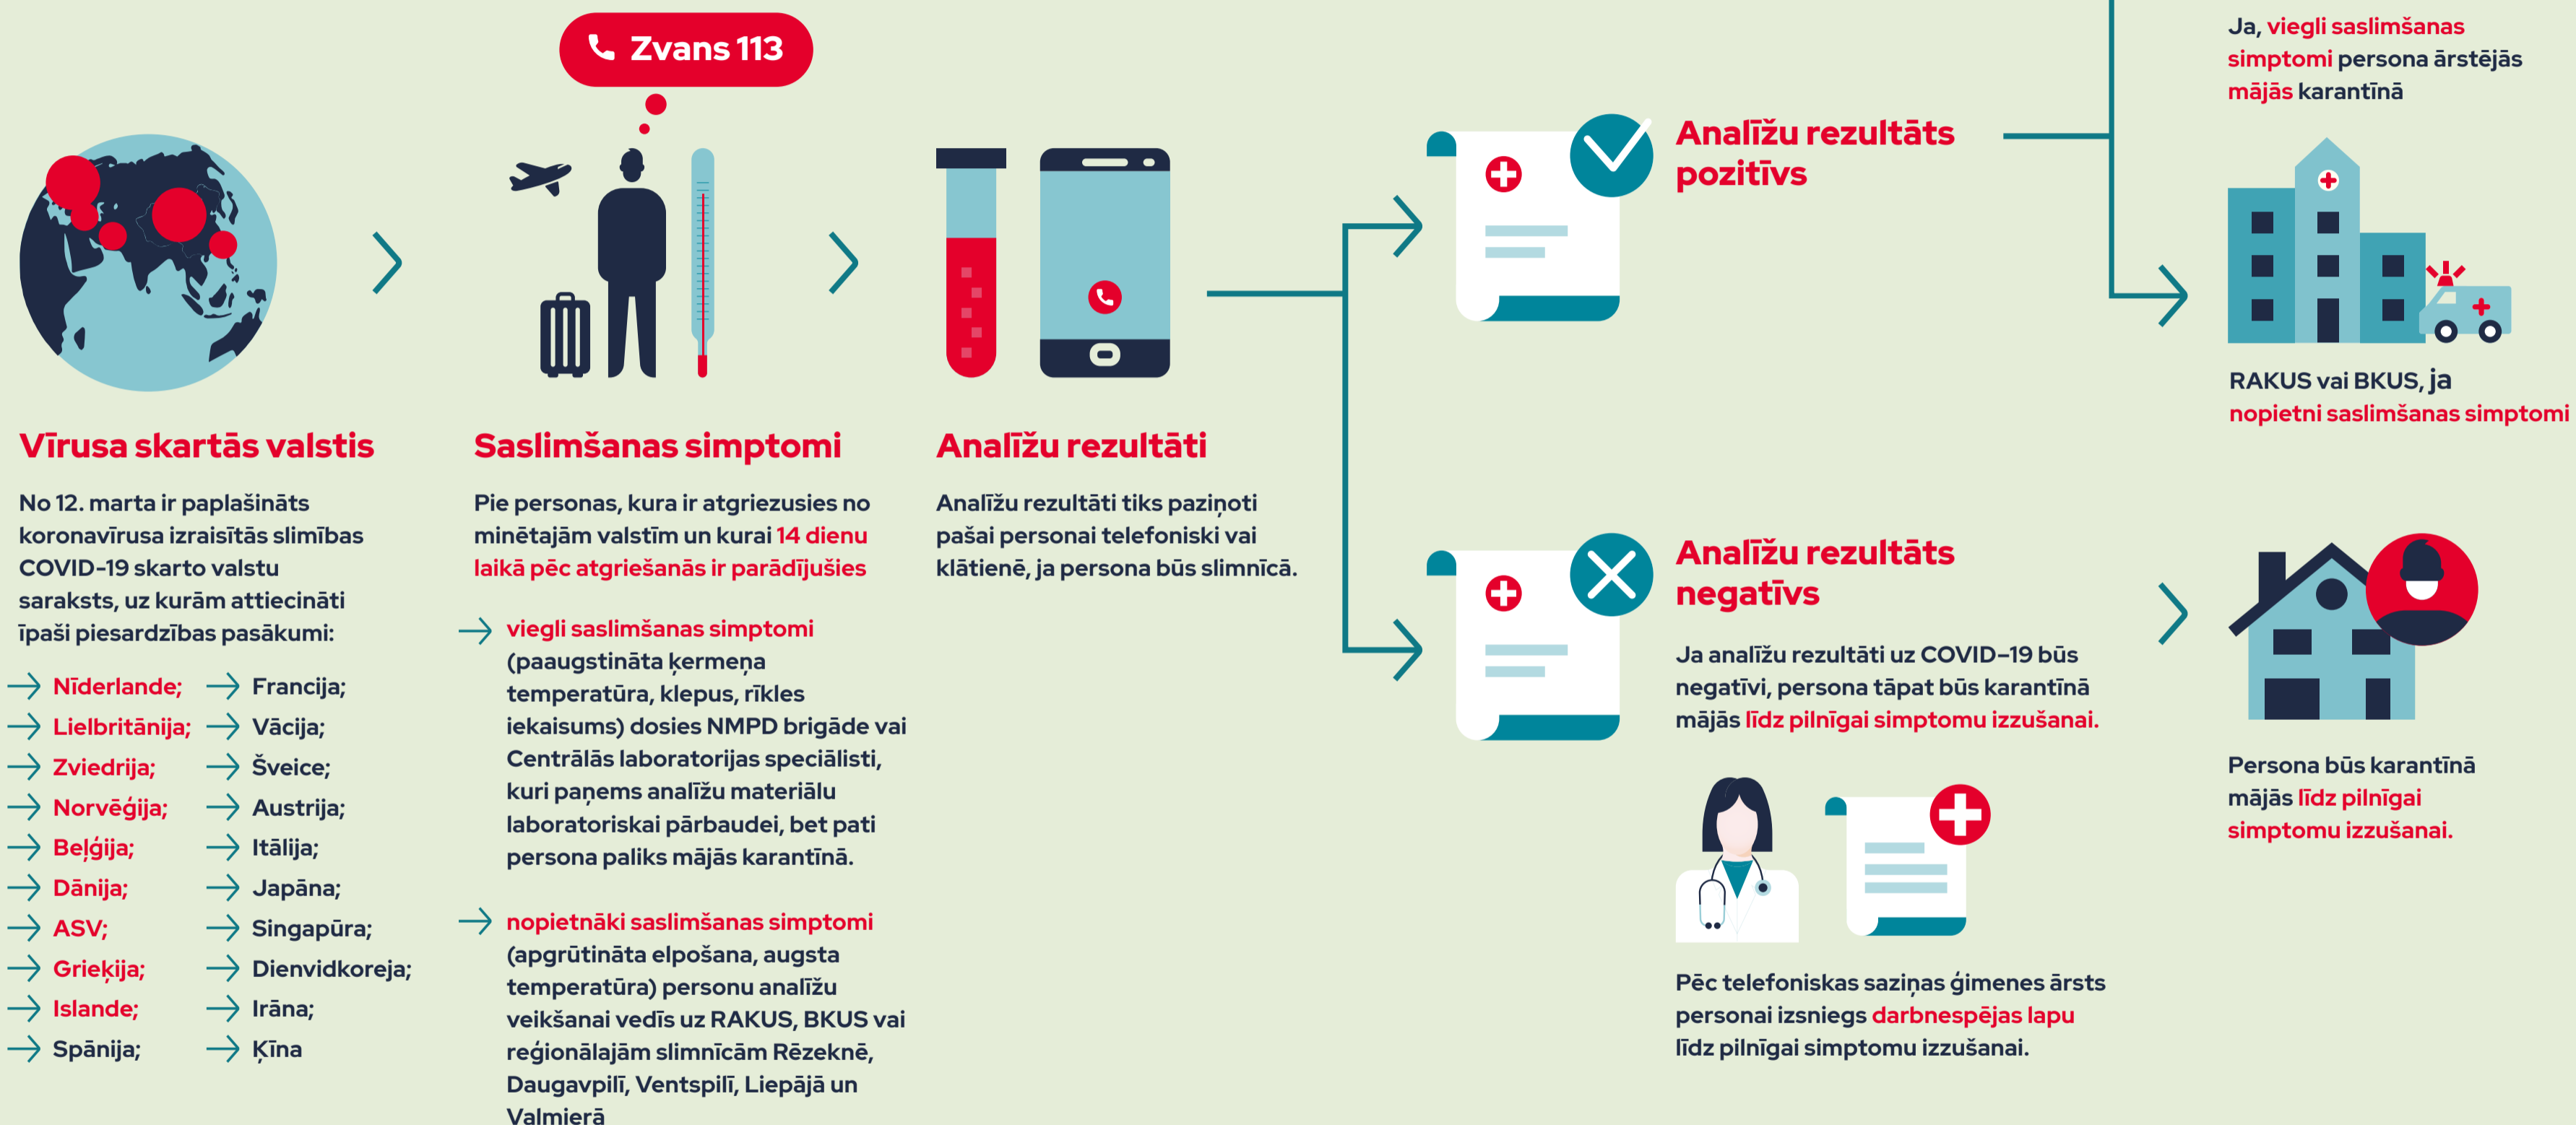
Zvans 113

Vīrusa skartās valstis

No 12. marta ir paplašināts koronavīrusa izraisītās slimības COVID-19 skarto valstu saraksts, uz kurām attiecināti īpaši piesardzības pasākumi:

Nīderlande;
Lielbritānija;
Zviedrija;
Norvēģija;
Beļģija;
Dānija;
ASV;
Grieķija;
Islande;
Spānija;

Francija;
Vācija;
Šveice;
Austrija;
Itālija;
Japāna;
Singapūra;
Dienvidkoreja;
Irāna;
Ķīna

Saslimšanas simptomi

Pie personas, kura ir atgriezusies no minētajām valstīm un kurai 14 dienu laikā pēc atgriešanās ir parādījušies

viegli saslimšanas simptomi (paaugstināta ķermeņa temperatūra, klepus, rīkles iekaisums) dosies NMPD brigāde vai Centrālās laboratorijas speciālisti, kuri paņems analīžu materiālu laboratoriskai pārbaudei, bet pati persona paliks mājās karantīnā.

nopietnāki saslimšanas simptomi (apgrūtināta elpošana, augsta temperatūra) personu analīžu veikšanai vedīs uz RAKUS, BKUS vai reģionālajām slimnīcām Rēzeknē, Daugavpilī, Ventspilī, Liepājā un Valmierā

Analīžu rezultāti

Analīžu rezultāti tiks paziņoti pašai personai telefoniski vai klātienē, ja persona būs slimnīcā.

Analīžu rezultāts pozitīvs

Ja, viegli saslimšanas simptomi persona ārstējās mājās karantīnā

RAKUS vai BKUS, ja nopietni saslimšanas simptomi

Analīžu rezultāts negatīvs

Ja analīžu rezultāti uz COVID-19 būs negatīvi, persona tāpat būs karantīnā mājās līdz pilnīgai simptomu izzušanai.

Persona būs karantīnā mājās līdz pilnīgai simptomu izzušanai.

Pēc telefoniskas saziņas ģimenes ārsts personai izsniegs darbnespējas lapu līdz pilnīgai simptomu izzušanai.